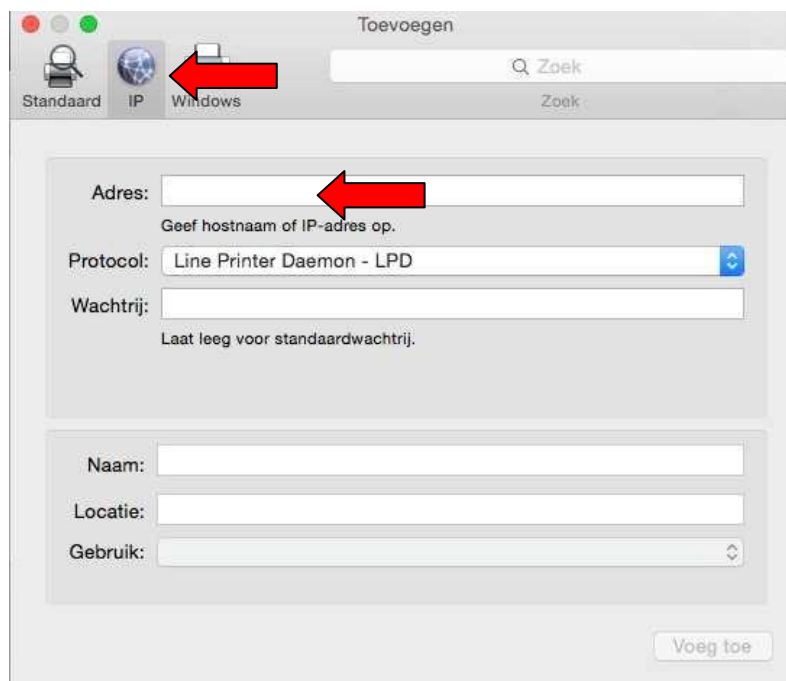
Toevoegen

Standaard IP Windows

Zoek

Zoek

Adres:

Geef hostnaam of IP-adres op.

Protocol: Line Printer Daemon - LPD

Wachtrij:

Laat leeg voor standaardwachtrij.

Naam:

Locatie:

Gebruik:

Voeg toe